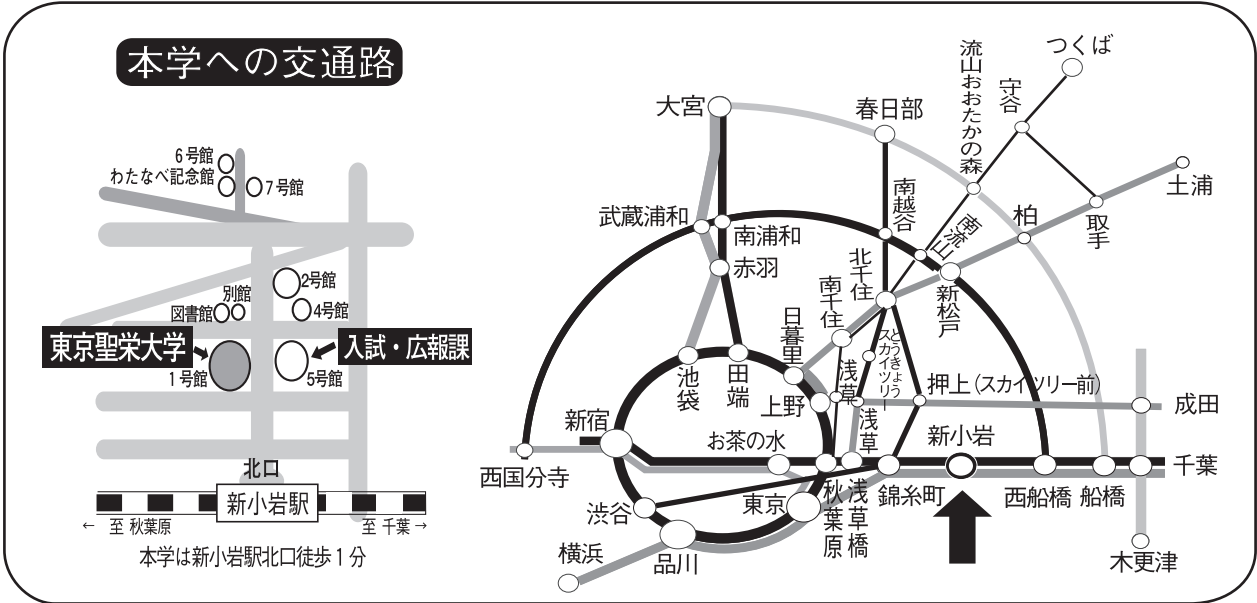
本学への交通路

6号館
わたなべ記念館
7号館
2号館
別館
図書館
4号館
東京聖栄大学
入試・広報課
1号館
5号館
北口
新小岩駅
← 至 秋葉原
至 千葉 →
本学は新小岩駅北口徒歩1分

つくば
流山おおたかの森
守谷
大宮
春日部
土浦
南越谷
南流山
柏
取手
武蔵浦和
南浦和
北千住
新松戸
赤羽
南千住
日暮里
とうきょうスカイツリー
池袋
田端
浅草
押上（スカイツリー前）
上野
浅草
成田
新宿
お茶の水
新小岩
千葉
西国分寺
錦糸町
西船橋
船橋
渋谷
東京
秋葉原
浅草橋
横浜
品川
木更津